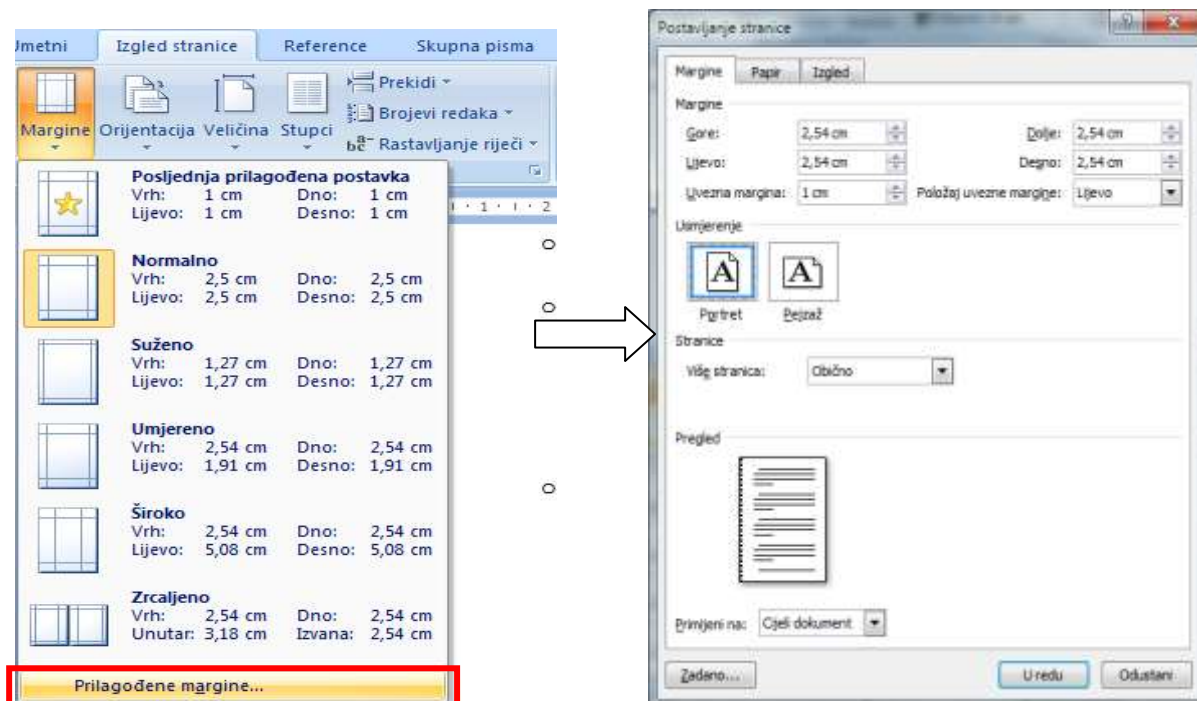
Umetni Izgled stranice Reference Skupna pisma

Margine Orijentacija Veličina Stupci

Prekidi

Brojevi redaka

Rastavljanje riječi

Posljednja prilagođena postavka
Vrh: 1 cm Dno: 1 cm
Lijevo: 1 cm Desno: 1 cm

Normalno
Vrh: 2,5 cm Dno: 2,5 cm
Lijevo: 2,5 cm Desno: 2,5 cm

Suženo
Vrh: 1,27 cm Dno: 1,27 cm
Lijevo: 1,27 cm Desno: 1,27 cm

Umjereno
Vrh: 2,54 cm Dno: 2,54 cm
Lijevo: 1,91 cm Desno: 1,91 cm

Široko
Vrh: 2,54 cm Dno: 2,54 cm
Lijevo: 5,08 cm Desno: 5,08 cm

Zrcaljeno
Vrh: 2,54 cm Dno: 2,54 cm
Unutar: 3,18 cm Izvana: 2,54 cm

Prilagođene margine...

Postavljanje stranice

Margine Papir Izgled

Margine
Gore: 2,54 cm Dolje: 2,54 cm
Lijevo: 2,54 cm Desno: 2,54 cm
Uvezna margina: 1 cm Položaj uvezne margine: Lijevo

Usmjerenje
Portret Pejzaž

Stranice
Više stranica: Obično

Pregled

Primijeni na: Cijeli dokument

Zadano... U redu Odustani